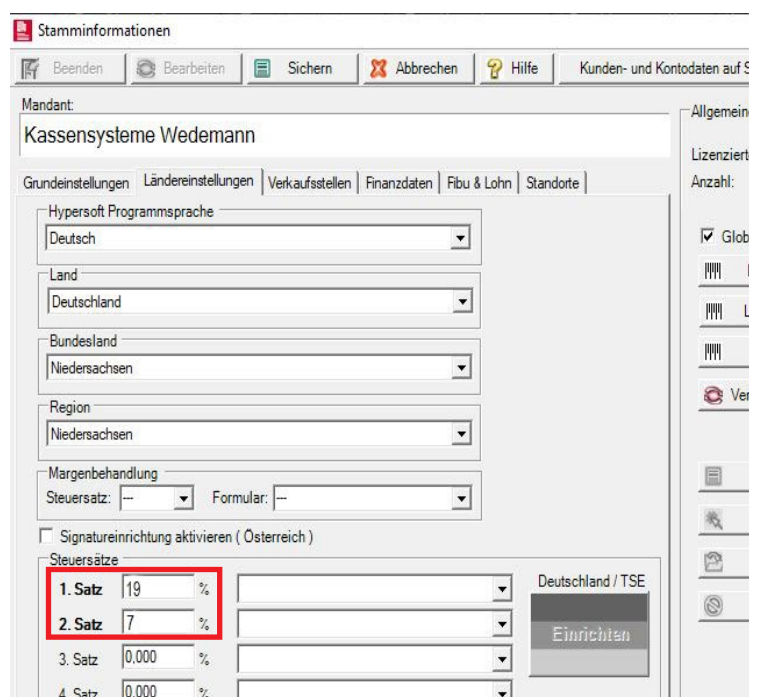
Stamminformationen

Beenden | Bearbeiten | Sichern | Abbrechen | Hilfe | Kunden- und Kontodaten auf S

Mandant:
Kassensysteme Wedemann

Allgemein
Lizenziert
Anzahl:

Grundeinstellungen | Ländereinstellungen | Verkaufsstellen | Finanzdaten | Fibu & Lohn | Standorte

Hypersoft Programmsprache
Deutsch

Land
Deutschland

Bundesland
Niedersachsen

Region
Niedersachsen

Margenbehandlung
Steuersatz: --- Formular: ---

Signatureinrichtung aktivieren ( Österreich )

Steuersätze
1. Satz 19 %
2. Satz 7 %
3. Satz 0,000 %
4. Satz 0,000 %

Deutschland / TSE
Einrichten

Glob
Ver